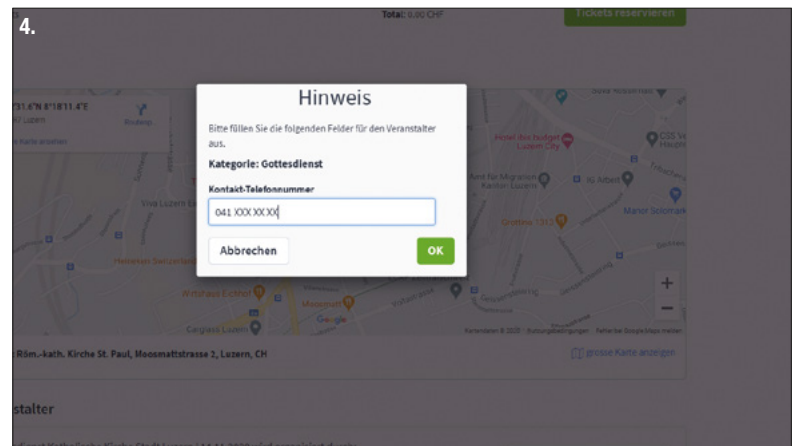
4.

Total: 0.00 CHF

Tickets reservieren

Hinweis

Bitte füllen Sie die folgenden Felder für den Veranstalter aus.

Kategorie: Gottesdienst

Kontakt-Telefonnummer

041 XXX XX XX

Abbrechen

OK

31.6"N 8°18'11.4"E

Luzern

Karte ansehen

Route

Hotel Anchodget Luzern City

CSS Ve

Viva Luzern

Wirtshaus Eichhof

Migros

Google

Carglass Luzern

Manor Schönbühl

+

−

Kartendaten © 2020 Nutzungsbedingungen Fehler bei Google Maps melden

Röm.-kath. Kirche St. Paul, Moosmattstrasse 2, Luzern, CH

grosse Karte anzeigen

stalter

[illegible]